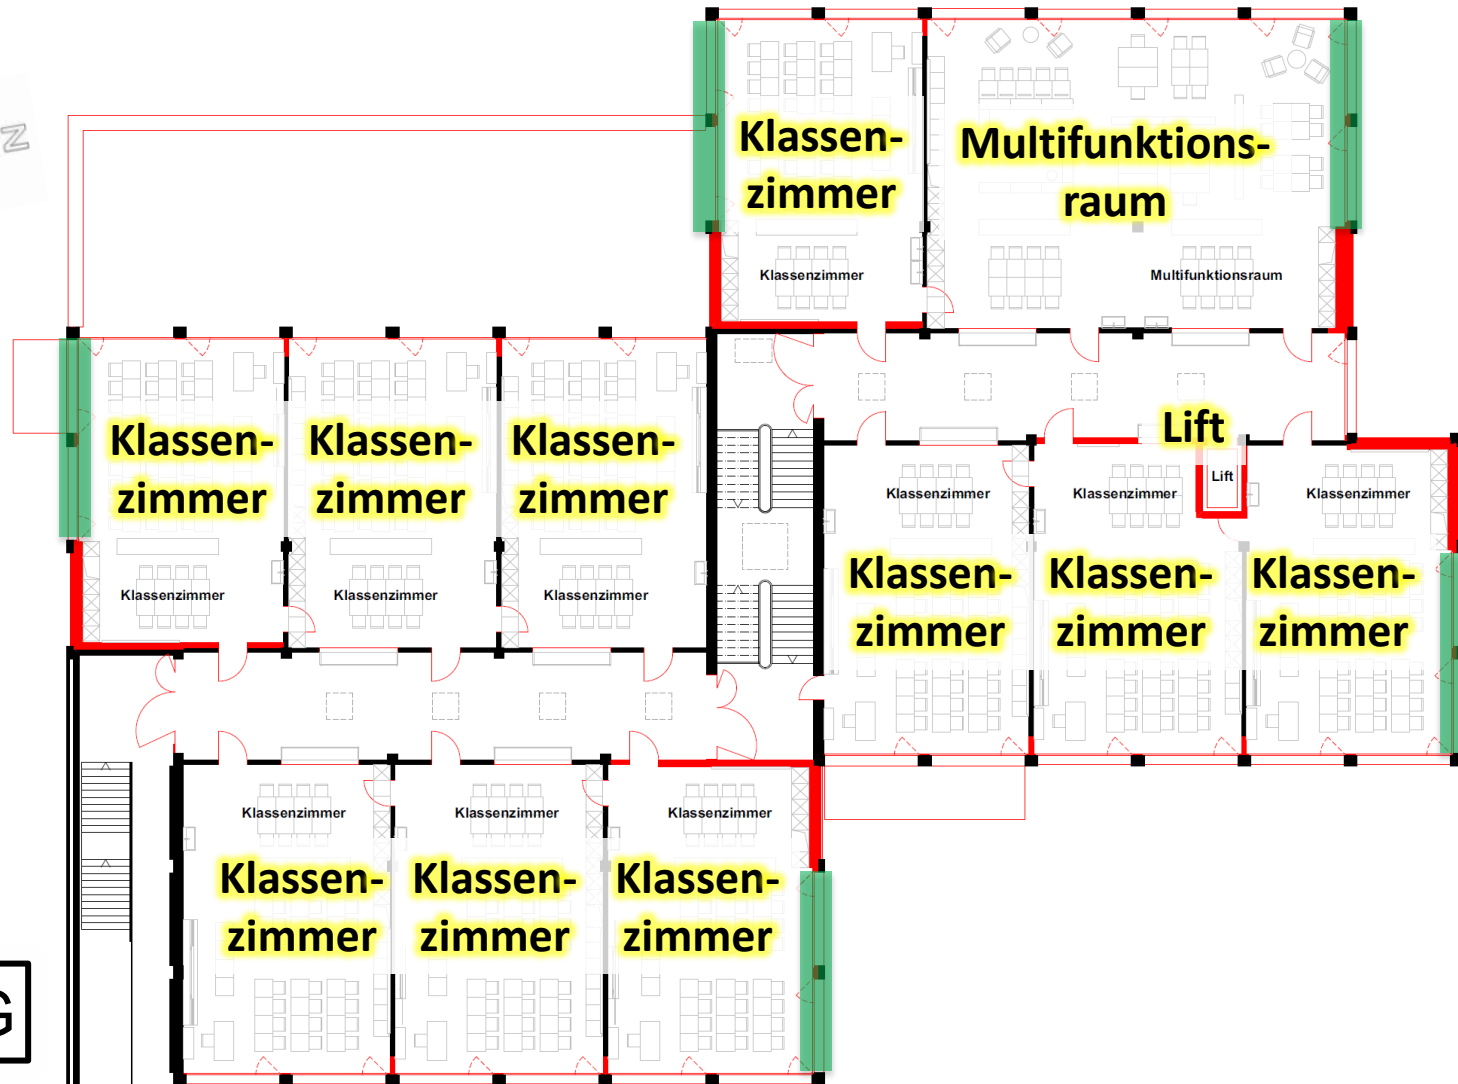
N

Klassenzimmer

Klassenzimmer

Multifunktionsraum

Multifunktionsraum

Klassenzimmer

Klassenzimmer

Klassenzimmer

Klassenzimmer

Klassenzimmer

Klassenzimmer

Lift

Klassenzimmer

Lift

Klassenzimmer

Klassenzimmer

Klassenzimmer

Klassenzimmer

Klassenzimmer

Klassenzimmer

Klassenzimmer

Klassenzimmer

Klassenzimmer

Klassenzimmer

Klassenzimmer

Klassenzimmer

G